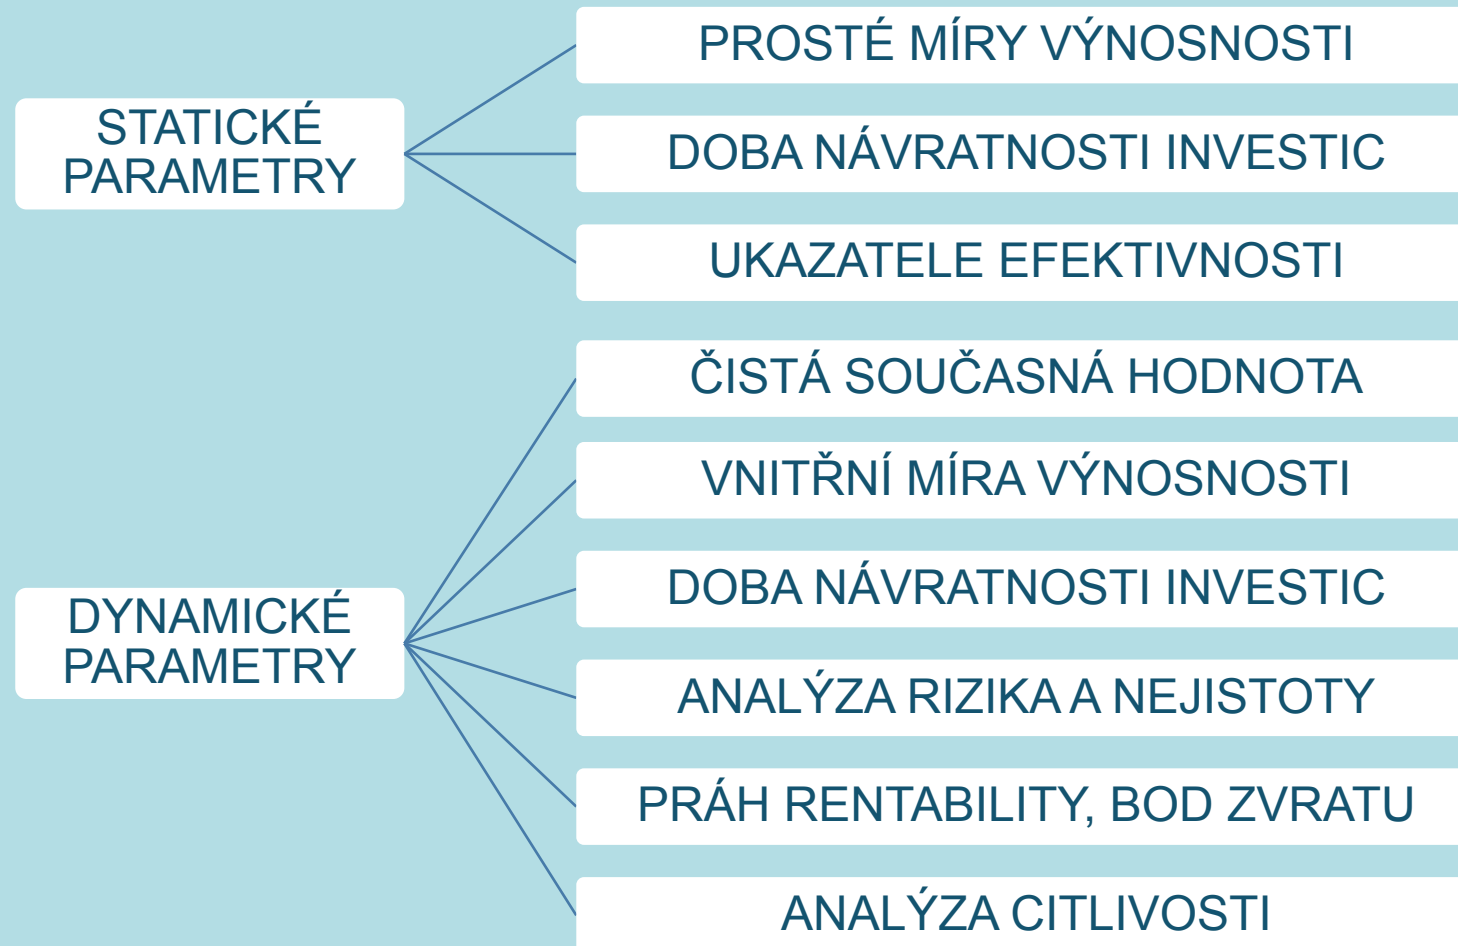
STATICKÉ PARAMETRY

PROSTÉ MÍRY VÝNOSNOSTI

DOBA NÁVRATNOSTI INVESTIC

UKAZATELE EFEKTIVNOSTI

DYNAMICKÉ PARAMETRY

ČISTÁ SOUČASNÁ HODNOTA

VNITŘNÍ MÍRA VÝNOSNOSTI

DOBA NÁVRATNOSTI INVESTIC

ANALÝZA RIZIKA A NEJISTOTY

PRÁH RENTABILITY, BOD ZVRATU

ANALÝZA CITLIVOSTI